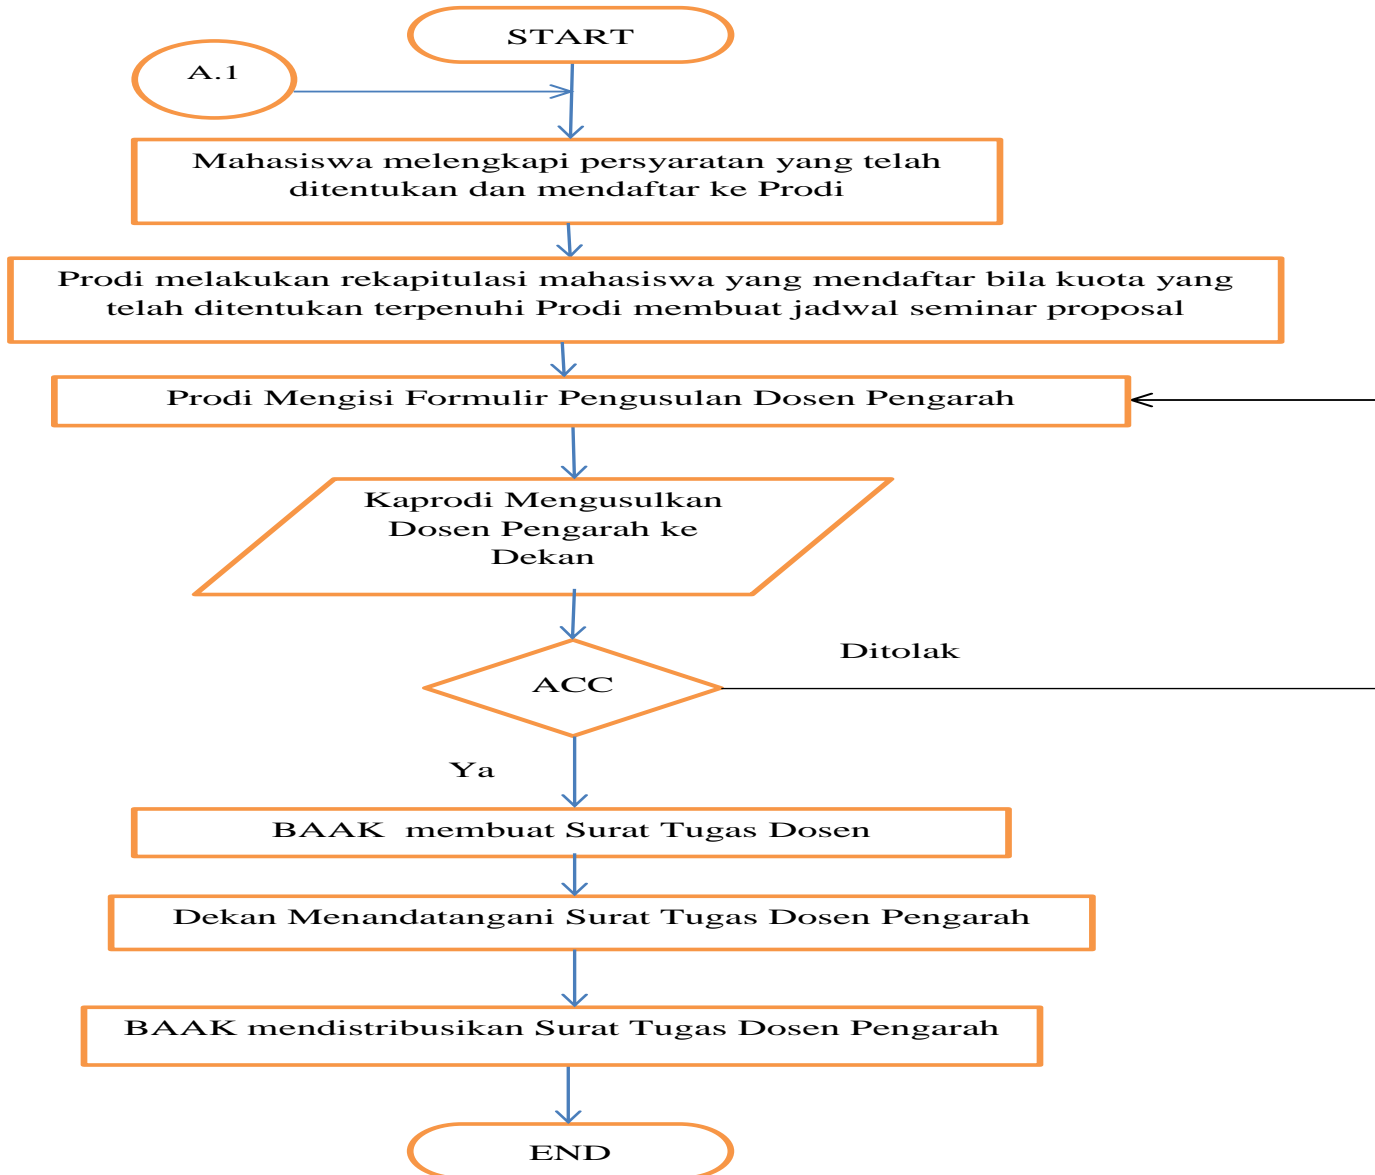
START

A.1

Mahasiswa melengkapi persyaratan yang telah ditentukan dan mendaftar ke Prodi

Prodi melakukan rekapitulasi mahasiswa yang mendaftar bila kuota yang telah ditentukan terpenuhi Prodi membuat jadwal seminar proposal

Prodi Mengisi Formulir Pengusulan Dosen Pengarah

Kaprodi Mengusulkan Dosen Pengarah ke Dekan

Ditolak

ACC

Ya

BAAK membuat Surat Tugas Dosen

Dekan Menandatangani Surat Tugas Dosen Pengarah

BAAK mendistribusikan Surat Tugas Dosen Pengarah

END